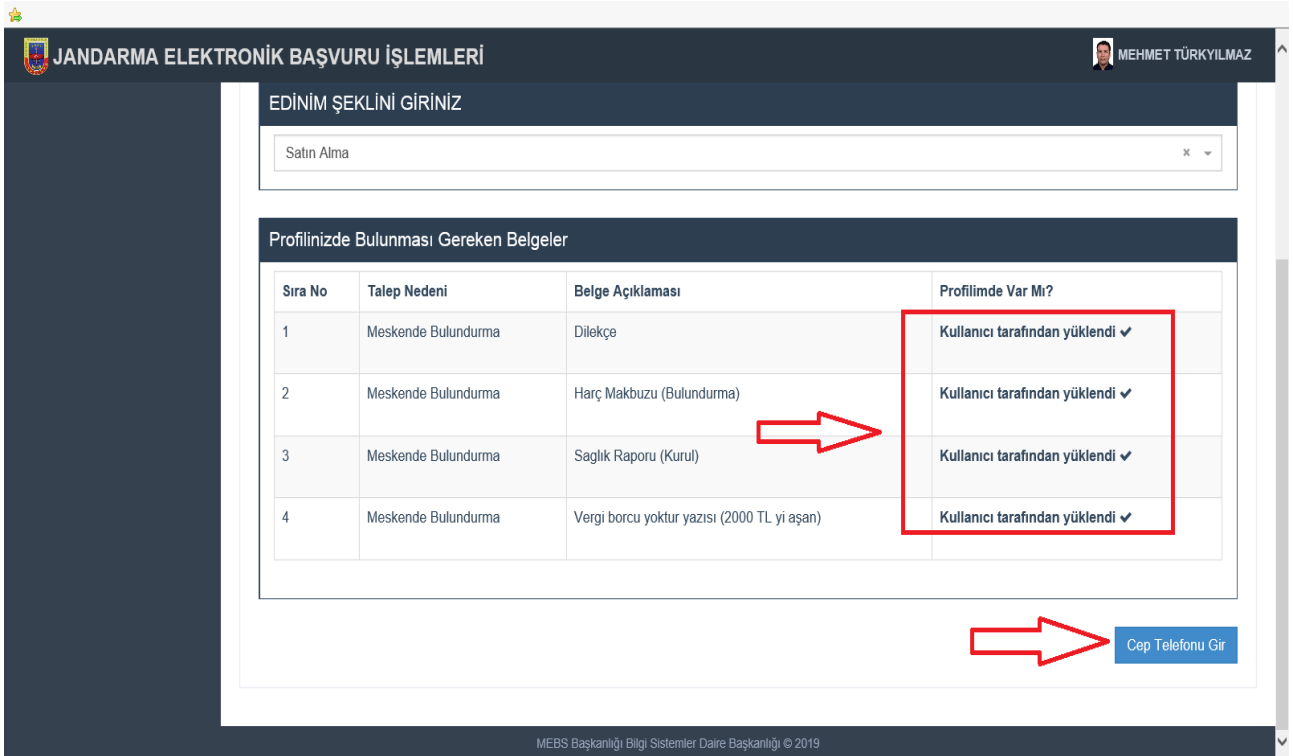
JANDARMA ELEKTRONİK BAŞVURU İŞLEMLERİ

MEHMET TÜRKYILMAZ

EDİNİM ŞEKLİNİ GİRİNİZ

Satın Alma

Profilinizde Bulunması Gereken Belgeler

| Sıra No | Talep Nedeni | Belge Açıklaması | Profilimde Var Mı? |
|---|---|---|---|
| 1 | Meskende Bulundurma | Dilekçe | Kullanıcı tarafından yüklendi ✔ |
| 2 | Meskende Bulundurma | Harç Makbuzu (Bulundurma) | Kullanıcı tarafından yüklendi ✔ |
| 3 | Meskende Bulundurma | Saglık Raporu (Kurul) | Kullanıcı tarafından yüklendi ✔ |
| 4 | Meskende Bulundurma | Vergi borcu yoktur yazısı (2000 TL yi aşan) | Kullanıcı tarafından yüklendi ✔ |

Cep Telefonu Gir

MEBS Başkanlığı Bilgi Sistemler Daire Başkanlığı © 2019